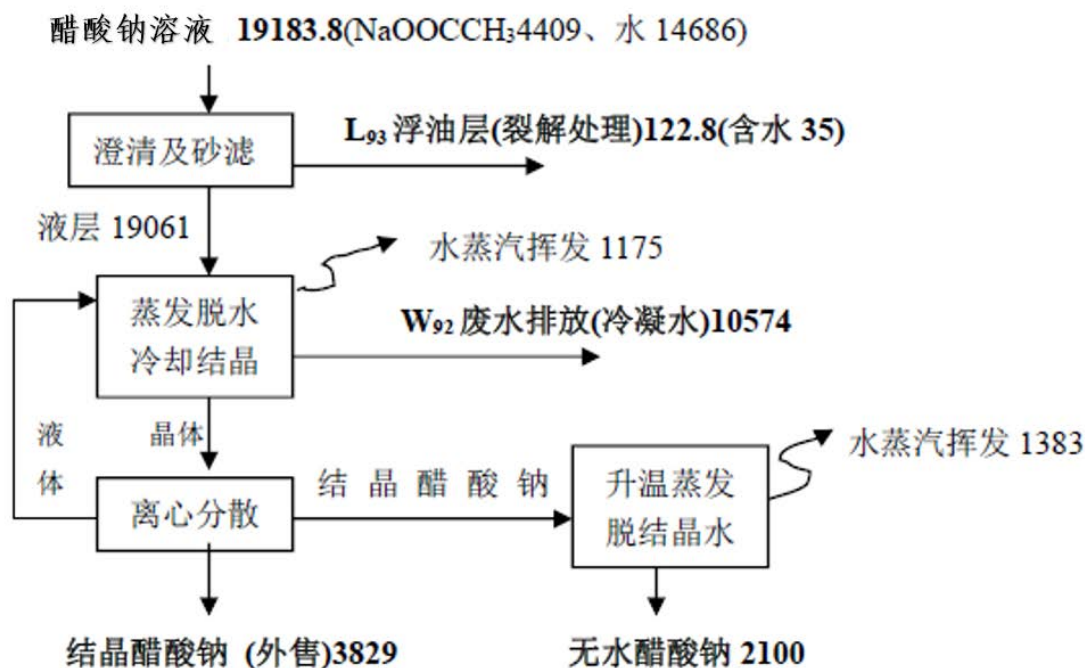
醋酸钠溶液 19183.8(NaOOCCH$_3$4409、水 14686)

澄清及砂滤

L$_{93}$ 浮油层(裂解处理)122.8(含水 35)

液层 19061

水蒸汽挥发 1175

蒸发脱水
冷却结晶

W$_{92}$ 废水排放(冷凝水)10574

液体

晶体

离心分散

结晶醋酸钠

升温蒸发
脱结晶水

水蒸汽挥发 1383

结晶醋酸钠 (外售)3829

无水醋酸钠 2100